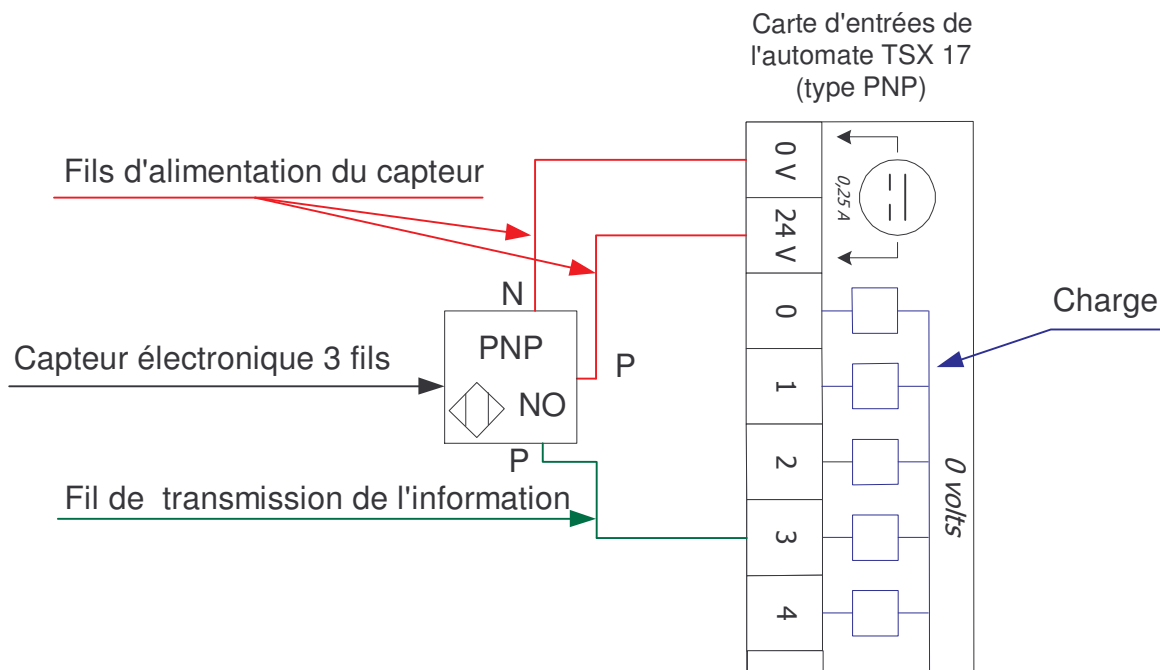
Carte d'entrées de l'automate TSX 17 (type PNP)

Fils d'alimentation du capteur

0 V

24 V

0,25 A

N

PNP

P

NO

P

Capteur électronique 3 fils

Fil de transmission de l'information

0

1

2

3

4

Charge

0 volts